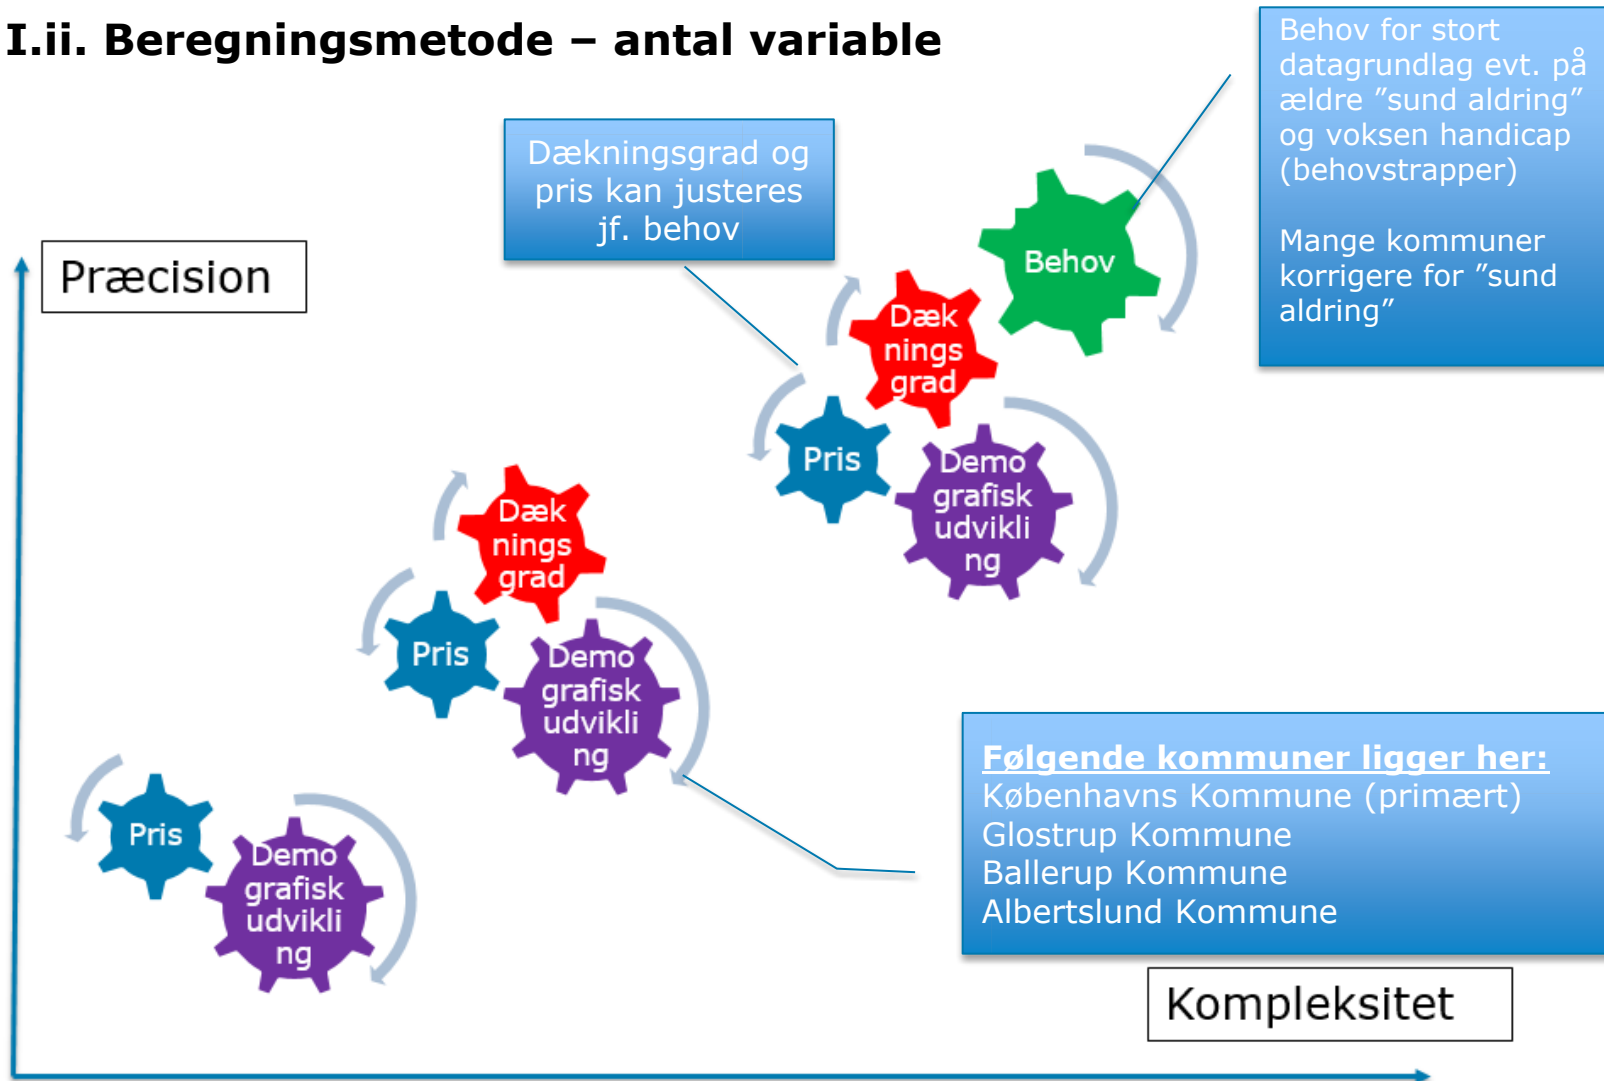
I.ii. Beregningsmetode – antal variable

Behov for stort datagrundlag evt. på ældre ”sund aldring” og voksen handicap (behovstrapper)

Mange kommuner korrigere for ”sund aldring”

Dækningsgrad og pris kan justeres jf. behov

Præcision

Behov

Dæk nings grad

Pris

Demo grafisk udvikli ng

Dæk nings grad

Pris

Demo grafisk udvikli ng

Pris

Demo grafisk udvikli ng

Følgende kommuner ligger her:
Københavns Kommune (primært)
Glostrup Kommune
Ballerup Kommune
Albertslund Kommune

Kompleksitet